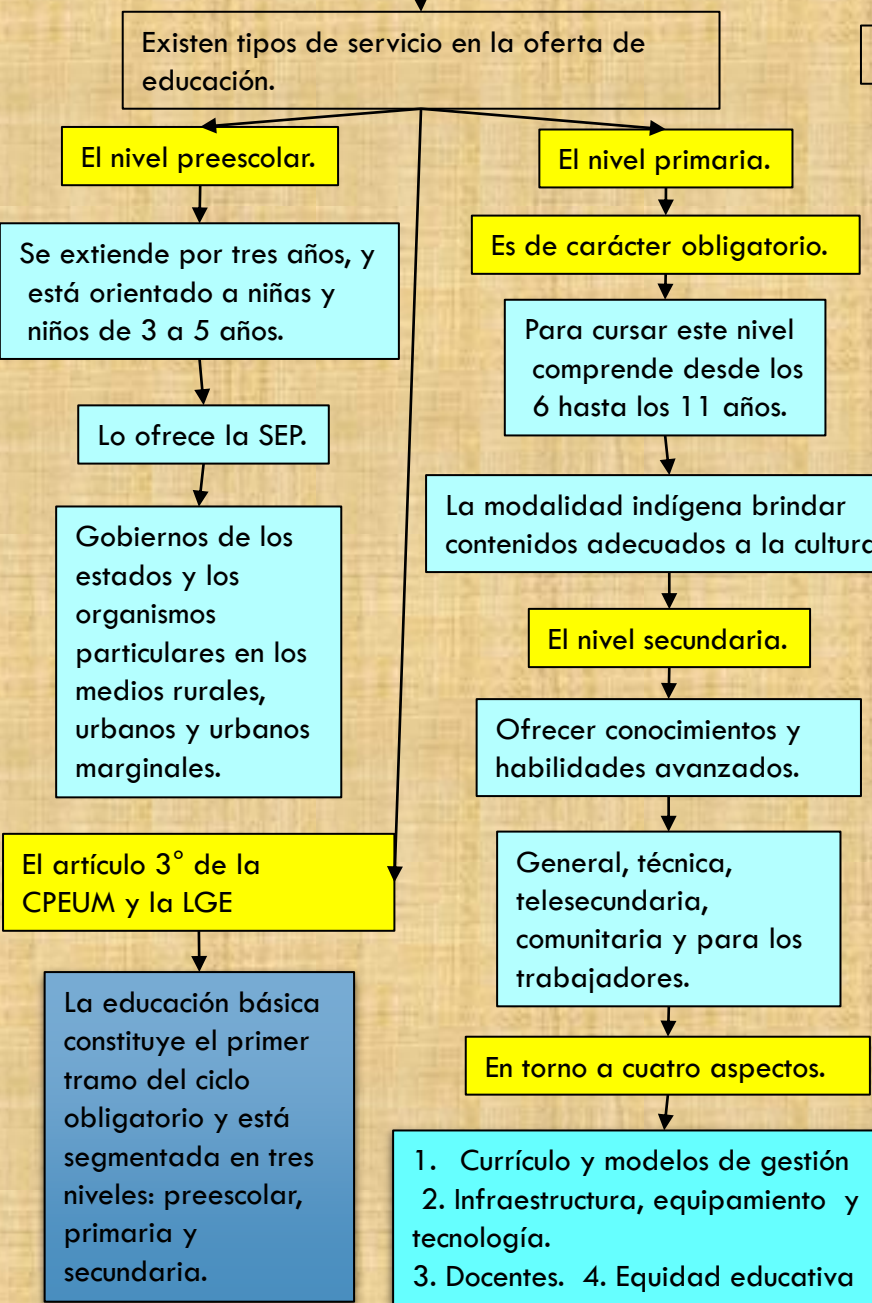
Existen tipos de servicio en la oferta de educación.

El nivel preescolar.

Se extiende por tres años, y está orientado a niñas y niños de 3 a 5 años.

Lo ofrece la SEP.

Gobiernos de los estados y los organismos particulares en los medios rurales, urbanos y urbanos marginales.

El artículo 3° de la CPEUM y la LGE

La educación básica constituye el primer tramo del ciclo obligatorio y está segmentada en tres niveles: preescolar, primaria y secundaria.

El nivel primaria.

Es de carácter obligatorio.

Para cursar este nivel comprende desde los 6 hasta los 11 años.

La modalidad indígena brindar contenidos adecuados a la cultura

El nivel secundaria.

Ofrecer conocimientos y habilidades avanzados.

General, técnica, telesecundaria, comunitaria y para los trabajadores.

En torno a cuatro aspectos.

1. Currículo y modelos de gestión
2. Infraestructura, equipamiento y tecnología.
3. Docentes. 4. Equidad educativa